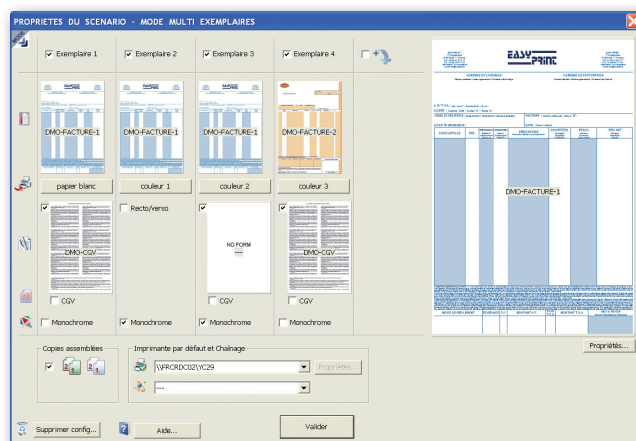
PROPRIETES DU SCENARIO - MODE MULTI EXEMPLAIRES

Exemplaire 1
Exemplaire 2
Exemplaire 3
Exemplaire 4

DMO-FACTURE-1
DMO-FACTURE-1
DMO-FACTURE-1
DMO-FACTURE-2

papier blanc
couleur 1
couleur 2
couleur 3

Recto/verso

DMO-CGV
NO FORM
---
DMO-CGV

CGV
CGV
CGV

Monochrome
Monochrome
Monochrome
Monochrome

EASY PRINT
DMO-FACTURE-1

Propriétés...

Copies assemblées

Imprimante par défaut et Chaînage
\\FRCRDC02\YC29
Propriétés...
-----

Supprimer config...
Aide...
Valider